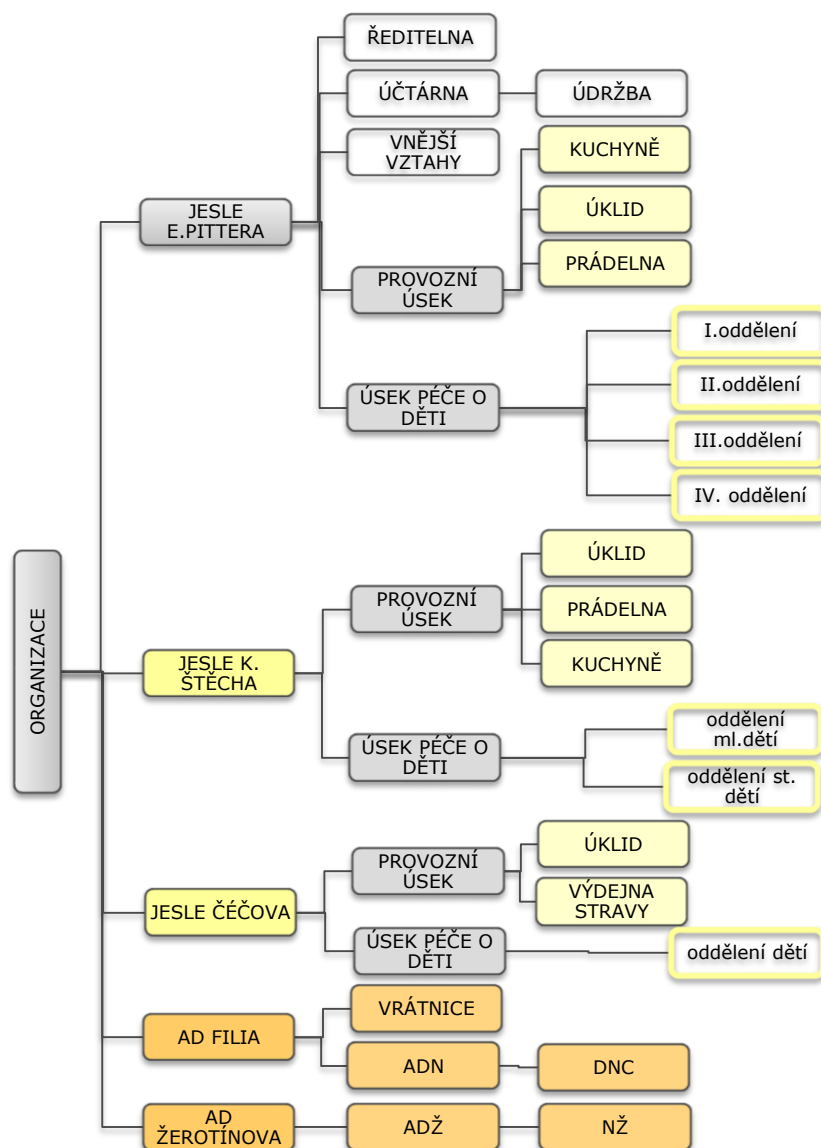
ORGANIZACE

JESLE E.PITTERA

ŘEDITELNA

ÚČTÁRNA

ÚDRŽBA

VNĚJŠÍ VZTAHY

PROVOZNÍ ÚSEK

KUCHYNĚ

ÚKLID

PRÁDELNA

ÚSEK PÉČE O DĚTI

I.oddělení

II.oddělení

III.oddělení

IV. oddělení

JESLE K. ŠTĚCHA

PROVOZNÍ ÚSEK

ÚKLID

PRÁDELNA

KUCHYNĚ

ÚSEK PÉČE O DĚTI

oddělení ml.dětí

oddělení st. dětí

JESLE ČĚČOVA

PROVOZNÍ ÚSEK

ÚKLID

VÝDEJNA STRAVY

ÚSEK PÉČE O DĚTI

oddělení dětí

AD FILIA

VRÁTNICE

ADN

DNC

AD ŽEROTÍNOVA

ADŽ

NŽ